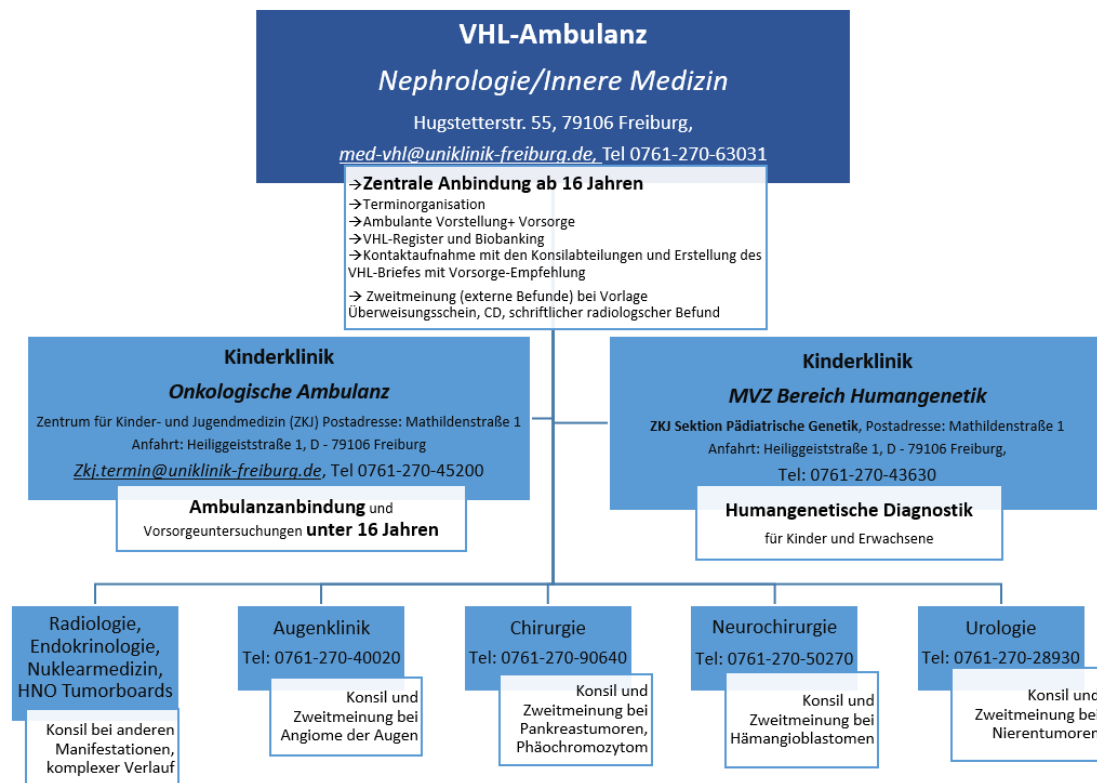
VHL-Ambulanz

Nephrologie/Innere Medizin

Hugstetterstr. 55, 79106 Freiburg,

med-vhl@uniklinik-freiburg.de, Tel 0761-270-63031

→Zentrale Anbindung ab 16 Jahren
→Terminorganisation
→Ambulante Vorstellung+ Vorsorge
→VHL-Register und Biobanking
→Kontaktaufnahme mit den Konsilabteilungen und Erstellung des VHL-Briefes mit Vorsorge-Empfehlung
→ Zweitmeinung (externe Befunde) bei Vorlage Überweisungsschein, CD, schriftlicher radiologscher Befund

Kinderklinik

Onkologische Ambulanz

Zentrum für Kinder- und Jugendmedizin (ZKJ) Postadresse: Mathildenstraße 1
Anfahrt: Heiliggeiststraße 1, D - 79106 Freiburg

Zkj.termin@uniklinik-freiburg.de, Tel 0761-270-45200

Ambulanzanbindung und Vorsorgeuntersuchungen unter 16 Jahren

Kinderklinik

MVZ Bereich Humangenetik

ZKJ Sektion Pädiatrische Genetik, Postadresse: Mathildenstraße 1
Anfahrt: Heiliggeiststraße 1, D - 79106 Freiburg,

Tel: 0761-270-43630

Humangenetische Diagnostik

für Kinder und Erwachsene

Radiologie, Endokrinologie, Nuklearmedizin, HNO Tumorboards

Konsil bei anderen Manifestationen, komplexer Verlauf

Augenklinik
Tel: 0761-270-40020

Konsil und Zweitmeinung bei Angiome der Augen

Chirurgie
Tel: 0761-270-90640

Konsil und Zweitmeinung bei Pankreastumoren, Phäochromozytom

Neurochirurgie
Tel: 0761-270-50270

Konsil und Zweitmeinung bei Hämangioblastomen

Urologie
Tel: 0761-270-28930

Konsil und Zweitmeinung bei Nierentumoren